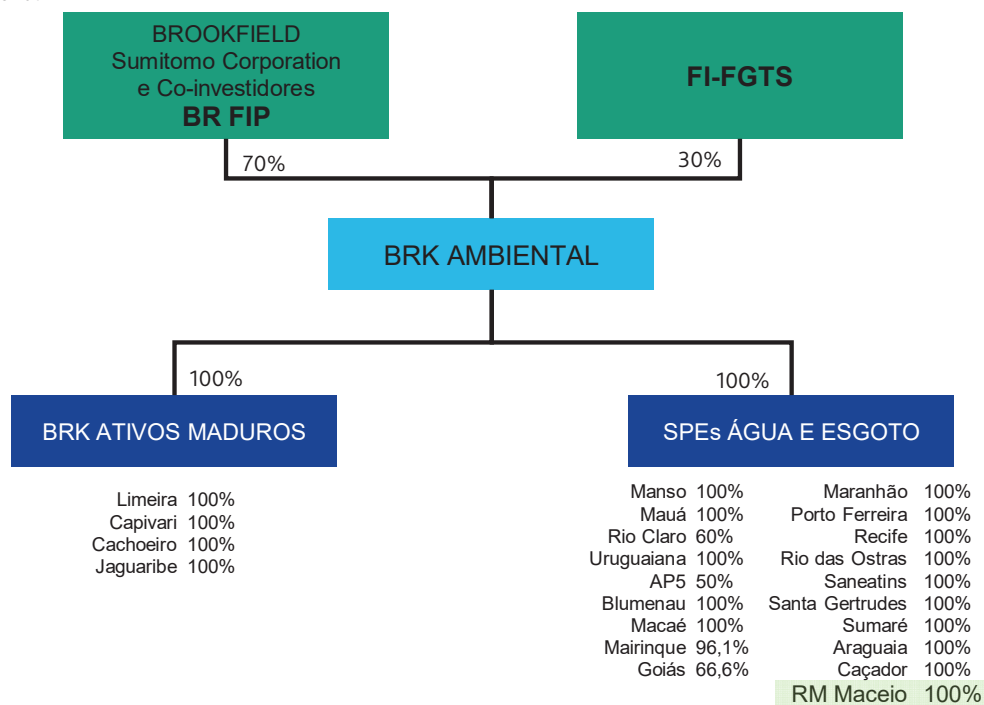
BROOKFIELD
Sumitomo Corporation
e Co-investidores
BR FIP

FI-FGTS

70%

30%

BRK AMBIENTAL

100%

100%

BRK ATIVOS MADUROS

SPEs ÁGUA E ESGOTO

Limeira 100%
Capivari 100%
Cachoeiro 100%
Jaguaribe 100%

Manso 100%
Mauá 100%
Rio Claro 60%
Uruguaiana 100%
AP5 50%
Blumenau 100%
Macaé 100%
Mairinque 96,1%
Goiás 66,6%

Maranhão 100%
Porto Ferreira 100%
Recife 100%
Rio das Ostras 100%
Saneatins 100%
Santa Gertrudes 100%
Sumaré 100%
Araguaia 100%
Caçador 100%
RM Maceio 100%